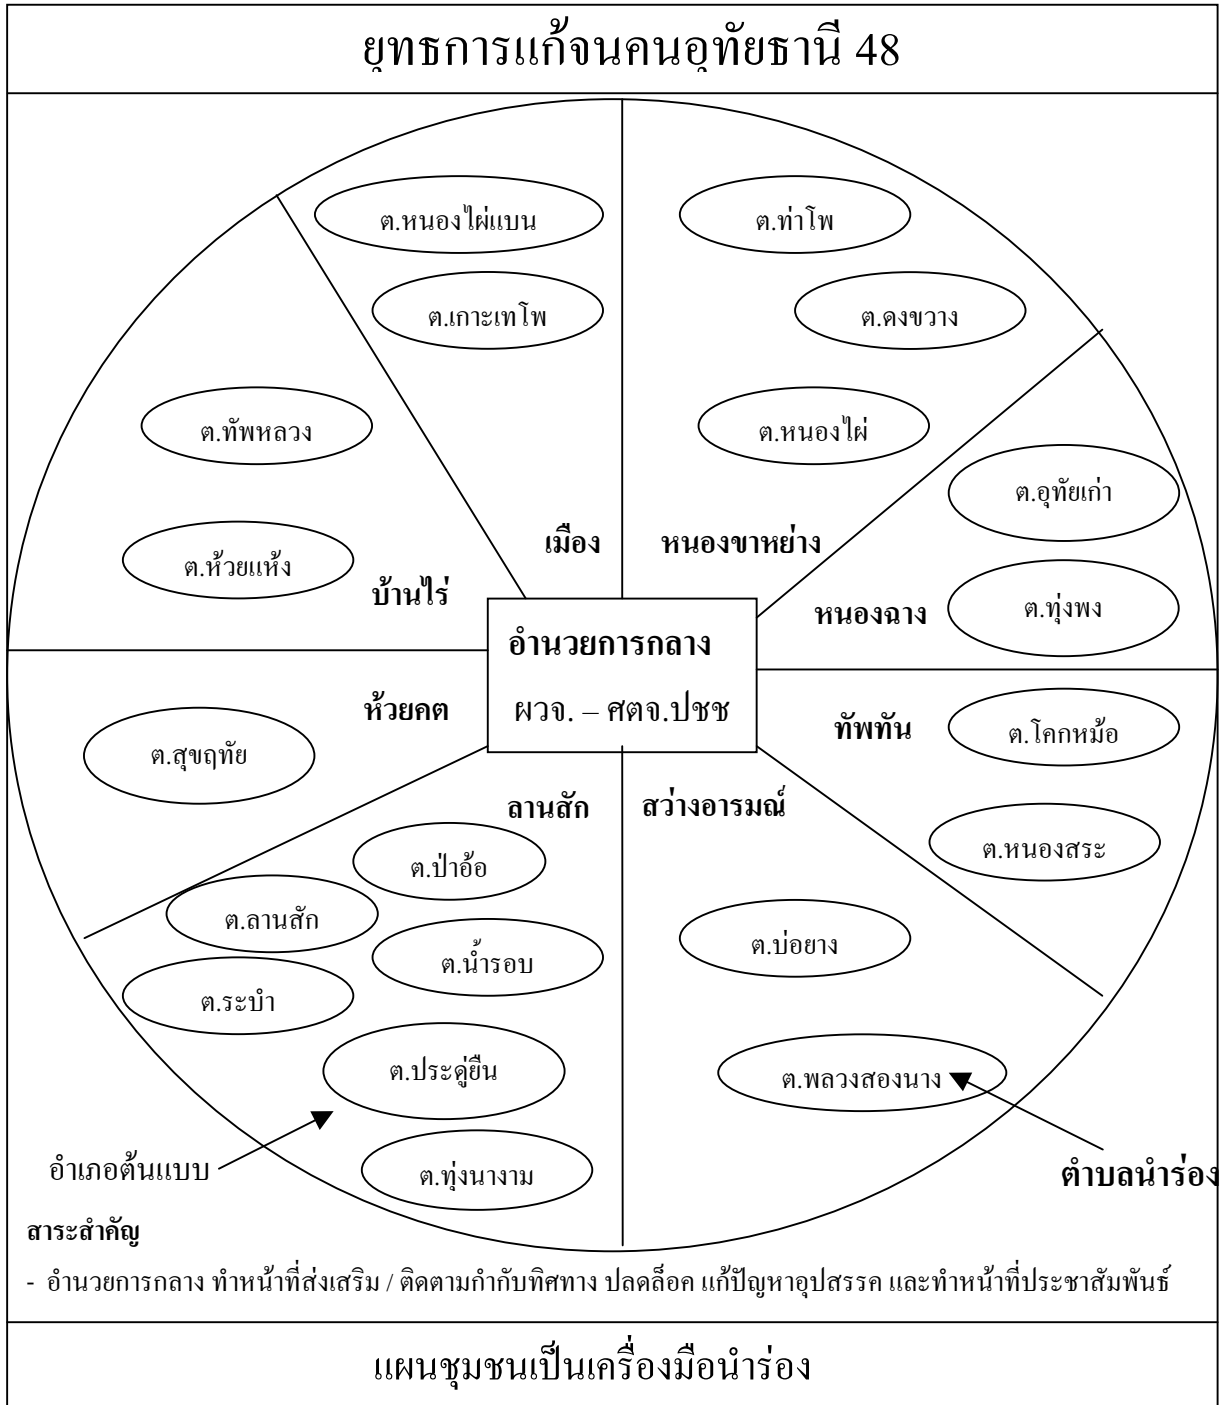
ยุทธการแก้จนคนอุทัยธานี 48

ต.หนองไผ่แบน

ต.เกาะเทโพ

เมือง

ต.ท่าโพ

ต.ดงขวาง

ต.หนองไผ่

หนองขาหย่าง

ต.ทัพหลวง

ต.ห้วยแห้ง

บ้านไร่

ต.อุทัยเก่า

ต.ทุ่งพง

หนองฉาง

อำนวยการกลาง

ผวจ. – ศตจ.ปชช

ห้วยคต

ต.สุขฤทัย

ทัพทัน

ต.โคกหม้อ

ต.หนองสระ

ลานสัก

ต.ป่าอ้อ

ต.ลานสัก

ต.น้ำรอบ

ต.ระบำ

ต.ประดู่ยืน

ต.ทุ่งนางาม

สว่างอารมณ์

ต.บ่อยาง

ต.พลวงสองนาง

อำเภอต้นแบบ

ตำบลนำร่อง

สาระสำคัญ

- อำนวยการกลาง ทำหน้าที่ส่งเสริม / ติดตามกำกับทิศทาง ปลดล็อค แก้ปัญหาอุปสรรค และทำหน้าที่ประชาสัมพันธ์

แผนชุมชนเป็นเครื่องมือนำร่อง